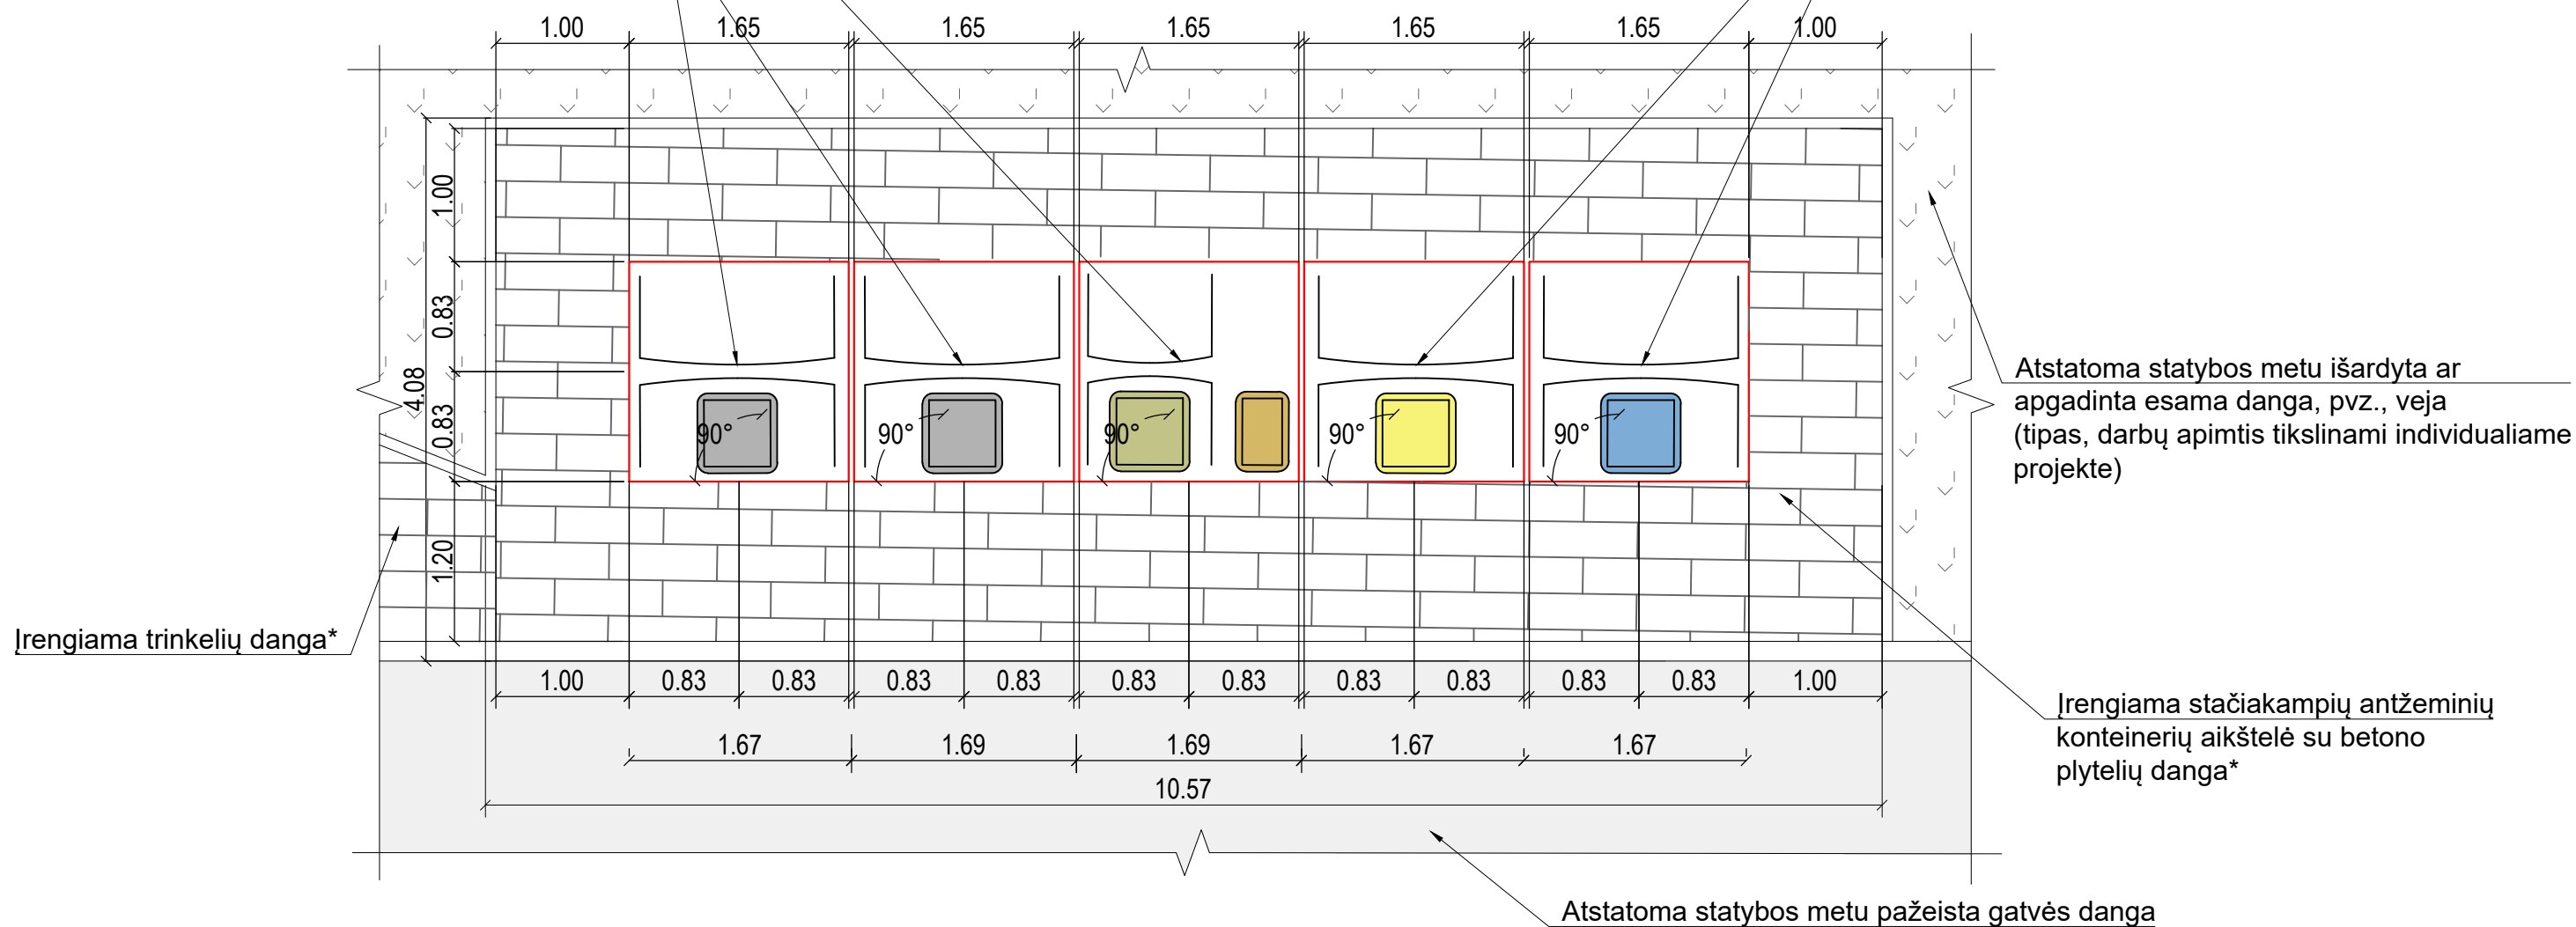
1.00 1.65 1.65 1.65 1.65 1.65 1.00

1.00
0.83
4.08
0.83
1.20

90° 90° 90° 90° 90°

Atstatoma statybos metu išardyta ar apgadinta esama danga, pvz., veja (tipas, darbų apimtis tikslinami individualiame projekte)

Įrengiama trinkelių danga*

1.00 0.83 0.83 0.83 0.83 0.83 0.83 0.83 0.83 0.83 0.83 1.00

1.67 1.69 1.69 1.67 1.67

10.57

Įrengiama stačiakampių antžeminių konteinerių aikštelė su betono plytelių danga*

Atstatoma statybos metu pažeista gatvės danga